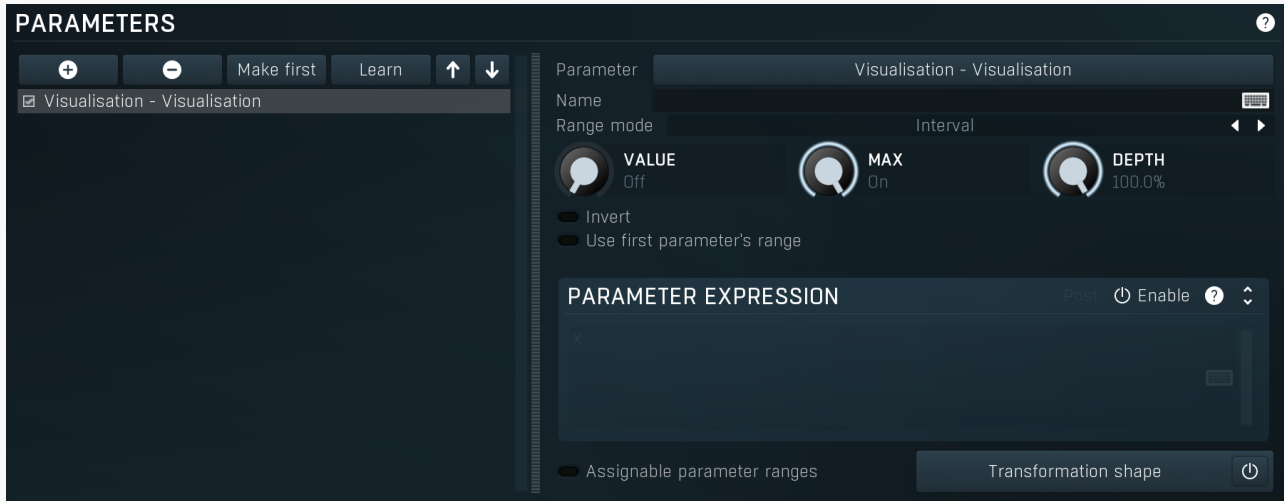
PARAMETERS

Make first
Learn

Visualisation - Visualisation

Parameter
Visualisation - Visualisation
Name
Range mode
Interval

VALUE
Off
MAX
On
DEPTH
100.0%

Invert
Use first parameter's range

PARAMETER EXPRESSION
Post
Enable

x

Assignable parameter ranges
Transformation shape